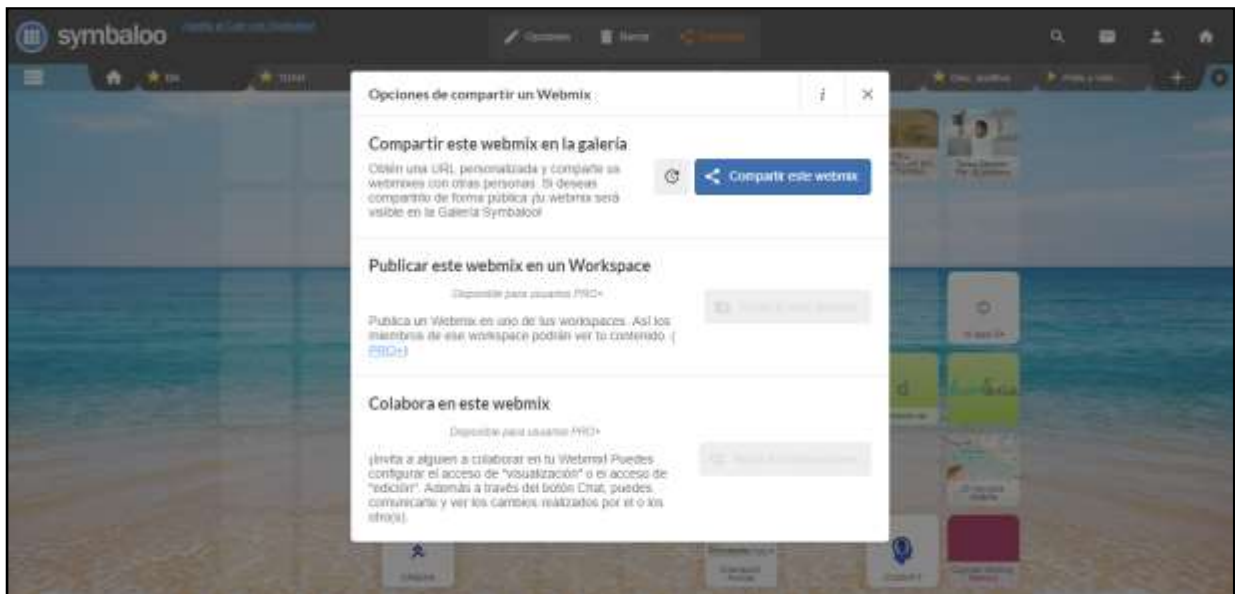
symbaloo

Opciones de compartir un Webmix

Compartir este webmix en la galería

Obtén una URL personalizada y comparte sus webmixes con otras personas. Si deseas compartirlo de forma pública ¡tu webmix será visible en la Galería Symbaloo!

Compartir este webmix

Publicar este webmix en un Workspace

Disponible para usuarios PRO+

Publica un Webmix en uno de tus workspaces. Así los miembros de ese workspace podrán ver tu contenido. ( PRO+)

Colabora en este webmix

Disponible para usuarios PRO+

¡Invita a alguien a colaborar en tu Webmix! Puedes configurar el acceso de "visualización" o el acceso de "edición". Además a través del botón Chat, puedes comunicarte y ver los cambios realizados por el o los otro(s).